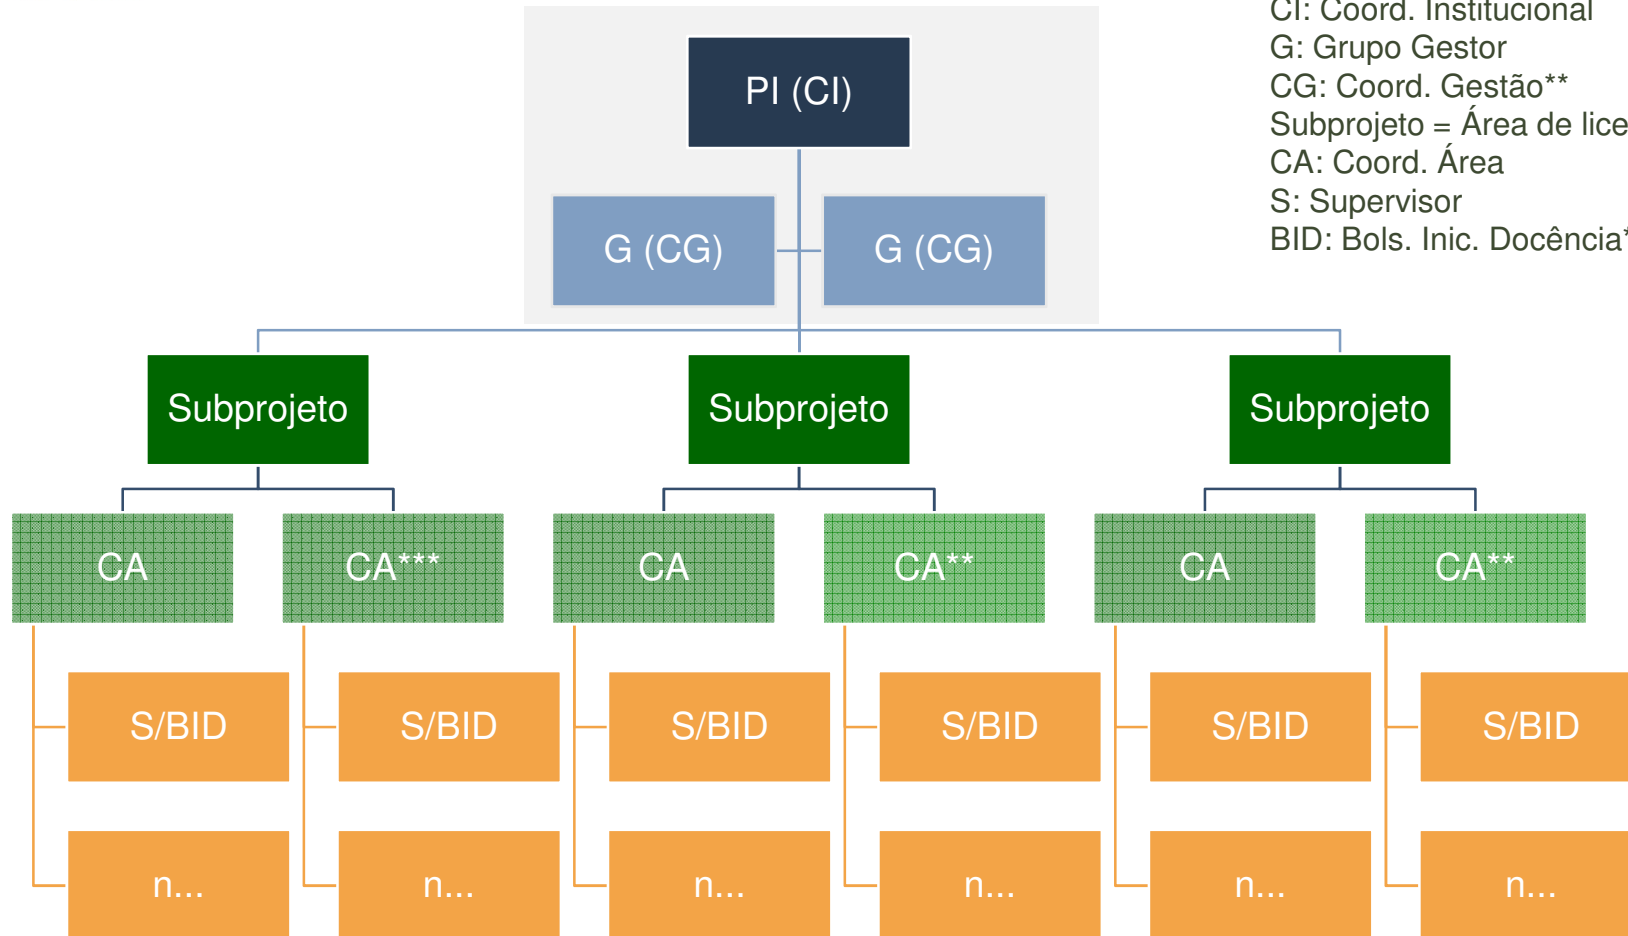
CI: Coord. Institucional
G: Grupo Gestor
CG: Coord. Gestão**
Subprojeto = Área de lice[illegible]
CA: Coord. Área
S: Supervisor
BID: Bols. Inic. Docência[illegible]

PI (CI)

G (CG)

G (CG)

Subprojeto

Subprojeto

Subprojeto

CA

CA***

CA

CA**

CA

CA**

S/BID

S/BID

S/BID

S/BID

S/BID

S/BID

n...

n...

n...

n...

n...

n...